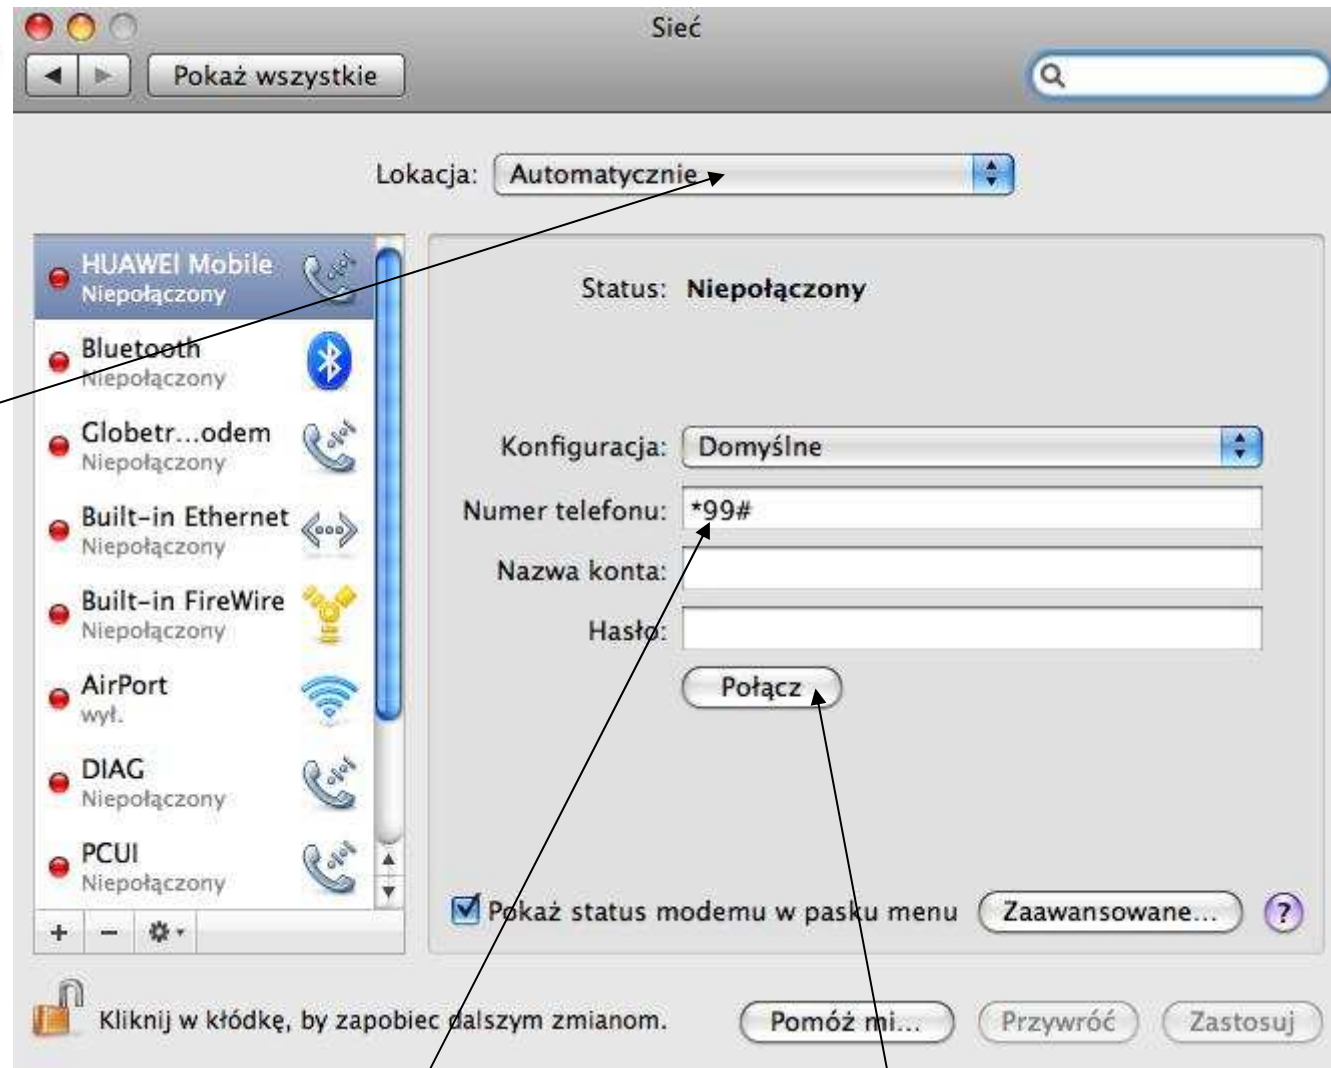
Sieć

Pokaż wszystkie

Lokacja: Automatycznie

HUAWEI Mobile
Niepołączony

Bluetooth
Niepołączony

Globetr...odem
Niepołączony

Built-in Ethernet
Niepołączony

Built-in FireWire
Niepołączony

AirPort
wył.

DIAG
Niepołączony

PCUI
Niepołączony

Status: Niepołączony

Konfiguracja: Domyślne

Numer telefonu: *99#

Nazwa konta:

Hasło:

Połącz

Pokaż status modemu w pasku menu

Zaawansowane...

?

Kliknij w kłódkę, by zapobiec dalszym zmianom.

Pomóż mi...

Przywróć

Zastosuj